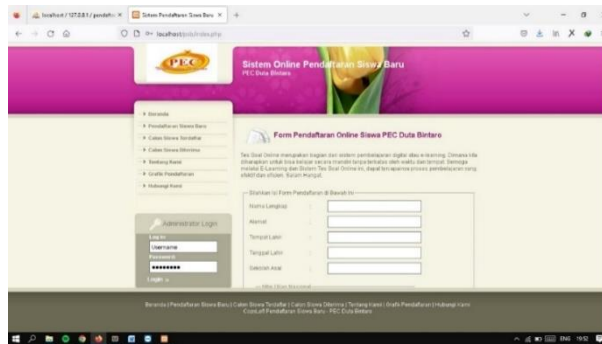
localhost / 127.0.0.1 / pendaftar ×

Sistem Pendaftaran Siswa Baru ×

localhost/psb/index.php

PEC

Sistem Online Pendaftaran Siswa Baru
PEC Duta Bintaro

» Beranda
» Pendaftaran Siswa Baru
» Calon Siswa Terdaftar
» Calon Siswa Diterima
» Tentang Kami
» Grafik Pendaftaran
» Hubungi Kami

Form Pendaftaran Online Siswa PEC Duta Bintaro

Tes Soal Online merupakan bagian dari sistem pembelajaran digital atau e-learning. Dimana kita diharapkan untuk bisa belajar secara mandiri tanpa terbatas oleh waktu dan tempat. Semoga melalui E-Learning dan Sistem Tes Soal Online ini, dapat lebih mempermudah proses pembelajaran yang efektif dan efisien. Salam Hangat.

Silahkan Isi Form Pendaftaran di Bawah Ini

Nama Lengkap :
Alamat :
Tempat Lahir :
Tanggal Lahir :
Sekolah Asal :

Administrator Login
Log In
Username
Password
••••••••
Login »

Beranda | Pendaftaran Siswa Baru | Calon Siswa Terdaftar | Calon Siswa Diterima | Tentang Kami | Grafik Pendaftaran | Hubungi Kami
Copyleft Pendaftaran Siswa Baru - PEC Duta Bintaro

ENG 19:52